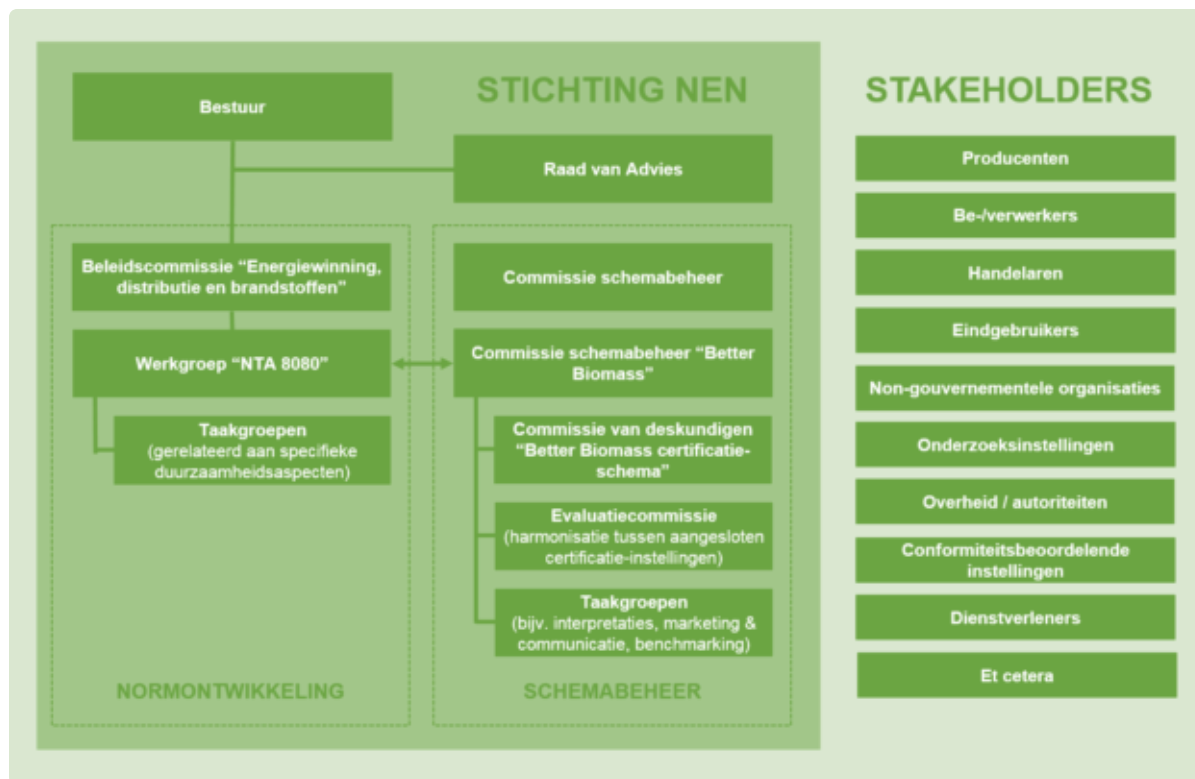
STICHTING NEN

Bestuur

Raad van Advies

Beleidscommissie "Energiewinning, distributie en brandstoffen"

Werkgroep "NTA 8080"

Taakgroepen (gerelateerd aan specifieke duurzaamheidsaspecten)

NORMONTWIKKELING

Commissie schemabeheer

Commissie schemabeheer "Better Biomass"

Commissie van deskundigen "Better Biomass certificatie-schema"

Evaluatiecommissie (harmonisatie tussen aangesloten certificatie-instellingen)

Taakgroepen (bijv. interpretaties, marketing & communicatie, benchmarking)

SCHEMABEHEER

STAKEHOLDERS

Producenten

Be-/verwerkers

Handelaren

Eindgebruikers

Non-gouvernementele organisaties

Onderzoeksinstellingen

Overheid / autoriteiten

Conformiteitsbeoordelende instellingen

Dienstverleners

Et cetera